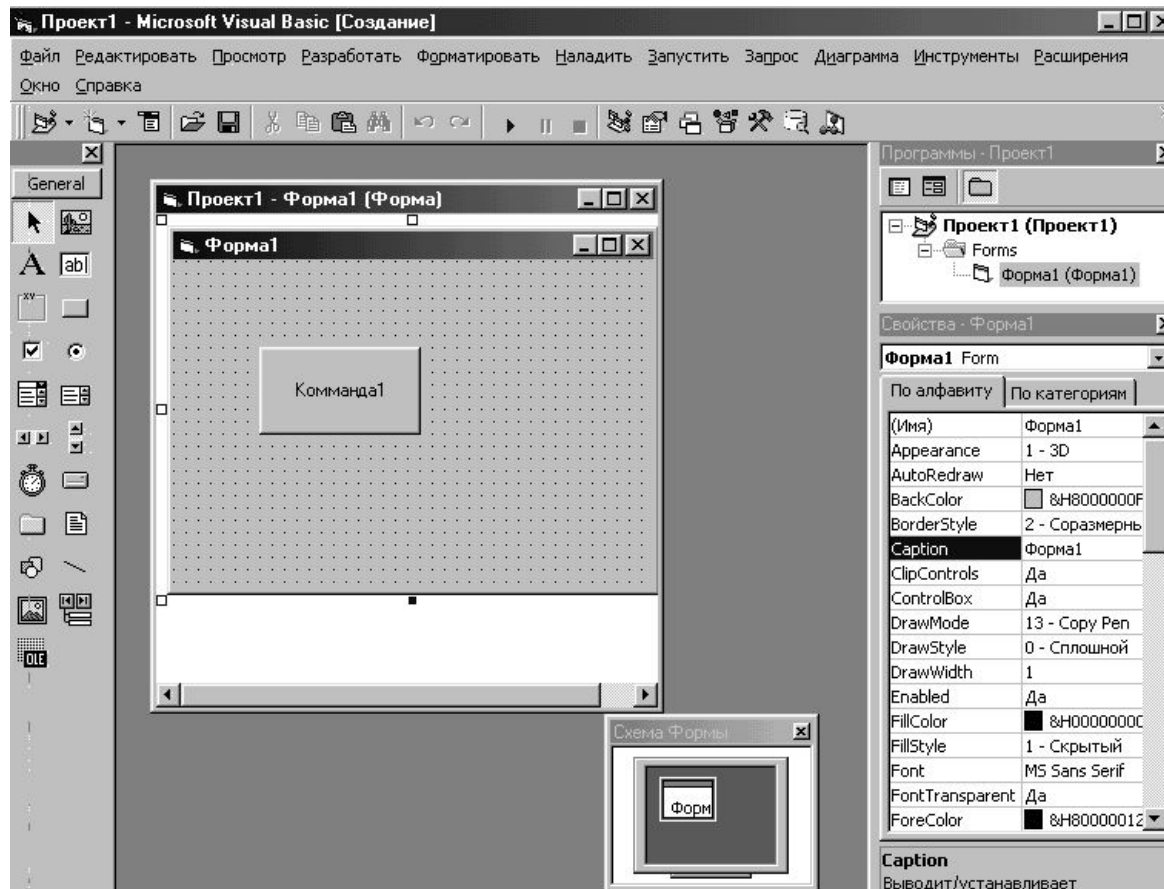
Проект1 - Microsoft Visual Basic [Создание]

Файл Редактировать Просмотр Разработать Форматировать Наладить Запустить Запрос Диаграмма Инструменты Расширения Окно Справка

General

Проект1 - Форма1 (Форма)

Форма1

Комманда1

Программы - Проект1

Проект1 (Проект1)
Forms
Форма1 (Форма1)

Свойства - Форма1

Форма1 Form

По алфавиту | По категориям

| (Имя) | Форма1 |
|---|---|
| Appearance | 1 - 3D |
| AutoRedraw | Нет |
| BackColor | &H8000000F |
| BorderStyle | 2 - Соразмерны |
| Caption | Форма1 |
| ClipControls | Да |
| ControlBox | Да |
| DrawMode | 13 - Copy Pen |
| DrawStyle | 0 - Сплошной |
| DrawWidth | 1 |
| Enabled | Да |
| FillColor | &H0000000C |
| FillStyle | 1 - Скрытый |
| Font | MS Sans Serif |
| FontTransparent | Да |
| ForeColor | &H80000012 |

Схема Формы

Форм

Caption
Выводит/устанавливает